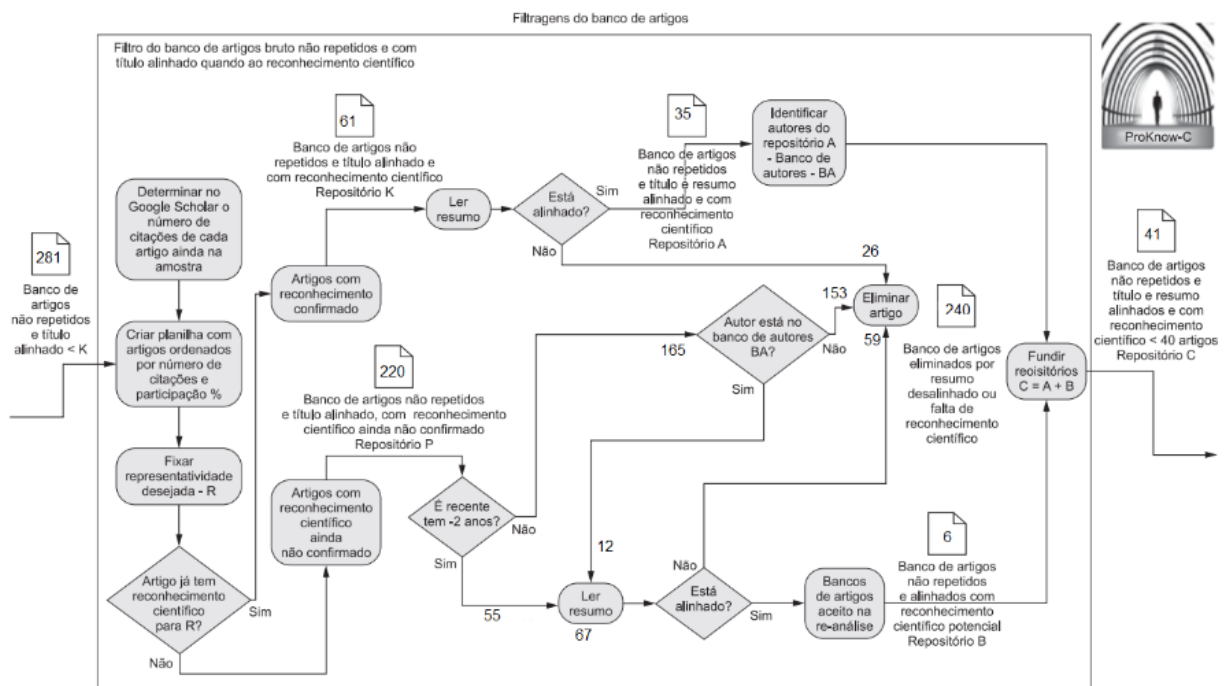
Filtragens do banco de artigos

Filtro do banco de artigos bruto não repetidos e com título alinhado quando ao reconhecimento científico

ProKnow-C

281

Banco de artigos não repetidos e título alinhado < K

Determinar no Google Scholar o número de citações de cada artigo ainda na amostra

Criar planilha com artigos ordenados por número de citações e participação %

Fixar representatividade desejada - R

Artigo já tem reconhecimento científico para R?

Sim

Não

Artigos com reconhecimento confirmado

61

Banco de artigos não repetidos e título alinhado e com reconhecimento científico Repositório K

Ler resumo

Está alinhado?

Sim

Não

35

Banco de artigos não repetidos e título e resumo alinhado e com reconhecimento científico Repositório A

Identificar autores do repositório A - Banco de autores - BA

26

153

Eliminar artigo

59

240

Banco de artigos eliminados por resumo desalinhado ou falta de reconhecimento científico

Autor está no banco de autores BA?

165

Não

Sim

220

Banco de artigos não repetidos e título alinhado, com reconhecimento científico ainda não confirmado Repositório P

Artigos com reconhecimento científico ainda não confirmado

É recente tem -2 anos?

Não

Sim

12

55

Ler resumo

67

Não

Está alinhado?

Sim

Bancos de artigos aceito na re-análise

6

Banco de artigos não repetidos e alinhados com reconhecimento científico potencial Repositório B

Fundir reoisitórios C = A + B

41

Banco de artigos não repetidos e título e resumo alinhados e com reconhecimento científico < 40 artigos Repositório C